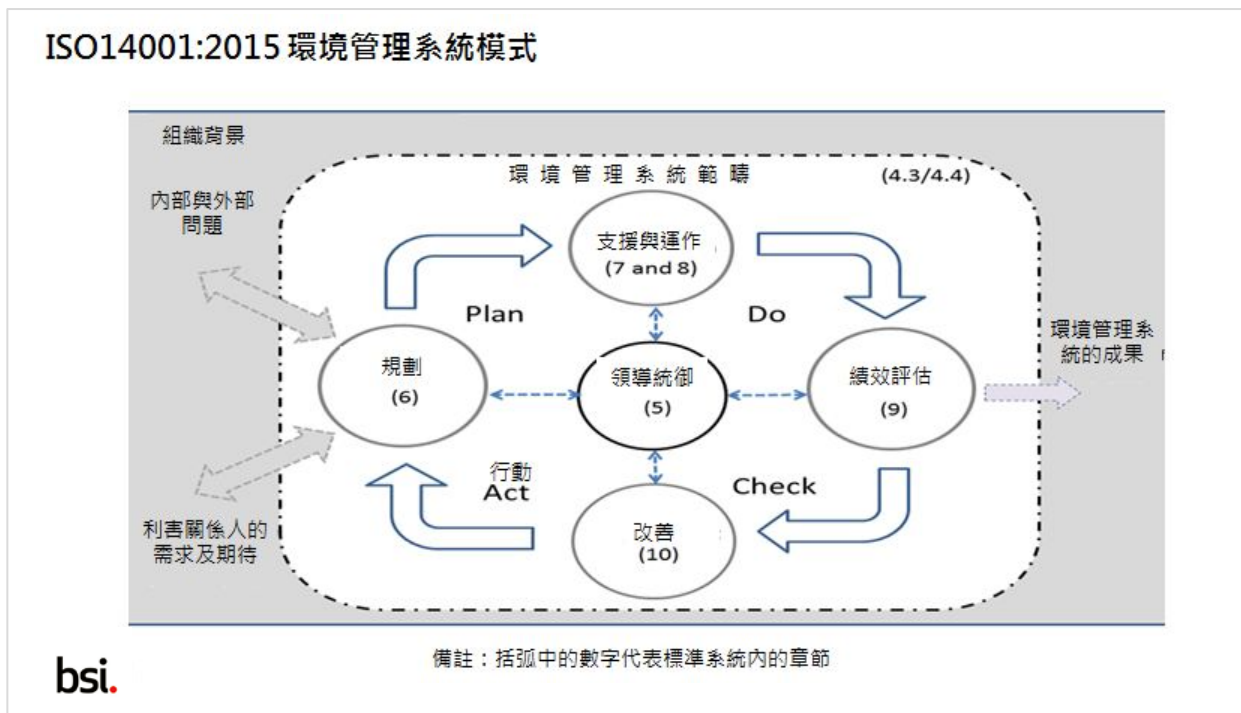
ISO14001:2015 環境管理系統模式

組織背景

環境管理系統範疇

(4.3/4.4)

內部與外部問題

支援與運作
(7 and 8)

Plan

Do

規劃
(6)

領導統御
(5)

績效評估
(9)

環境管理系統的成果

行動
Act

Check

改善
(10)

利害關係人的需求及期待

備註：括弧中的數字代表標準系統內的章節

bsi.